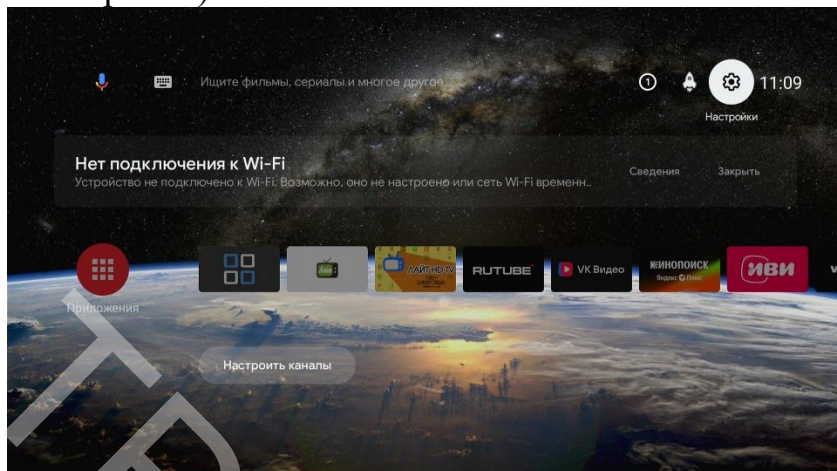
Ищите фильмы, сериалы и многое другое

1

11:09

Настройки

Нет подключения к Wi-Fi

Устройство не подключено к Wi-Fi. Возможно, оно не настроено или сеть Wi-Fi временн..

Сведения

Закрыть

Приложения

ЛАЙТ HD TV

RUTUBE

VK Видео

КИНОПОИСК
Яндекс Плюс

ИВИ

Настроить каналы